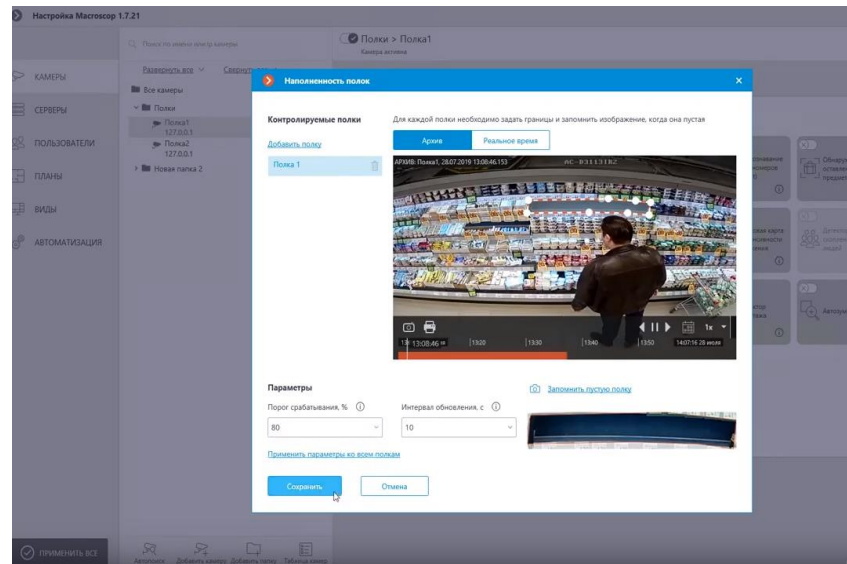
Настройка Macroscop 1.7.21

Поиск по имени или IP камеры

Развернуть все Свернуть

Все камеры

Полки

Полка1
127.0.0.1

Полка2
127.0.0.1

Новая папка 2

КАМЕРЫ

СЕРВЕРЫ

ПОЛЬЗОВАТЕЛИ

ПЛАНЫ

ВИДЫ

АВТОМАТИЗАЦИЯ

ПРИМЕНИТЬ ВСЁ

Полки > Полка1
Камера активна

Наполненность полок

Контролируемые полки

Добавить полку

Полка 1

Для каждой полки необходимо задать границы и запомнить изображение, когда она пустая

Архив

Реальное время

АРХИВ: Полка1, 28.07.2019 13:08:46.153

13:08:46

1320

1330

1340

1350

1x

14:07:16 28 июля

Параметры

Порог срабатывания, %

80

Интервал обновления, с

10

Запомнить пустую полку

Применить параметры ко всем полкам

Сохранить

Отмена